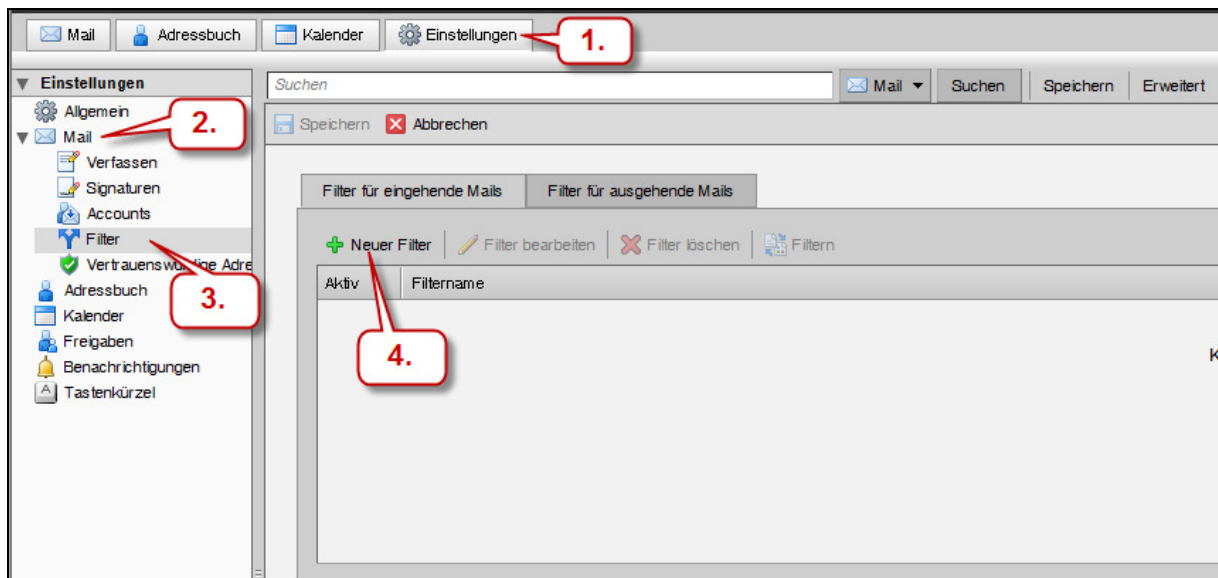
Mail Adressbuch Kalender Einstellungen 1.

Einstellungen
Allgemein
Mail 2.
Verfassen
Signaturen
Accounts
Filter
Vertrauensw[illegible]ige Adre
3.
Adressbuch
Kalender
Freigaben
Benachrichtigungen
Tastenkürzel

Suchen
Mail
Suchen
Speichern
Erweitert

Speichern Abbrechen

Filter für eingehende Mails
Filter für ausgehende Mails

Neuer Filter
Filter bearbeiten
Filter löschen
Filtern

| Aktiv | Filtername |
|---|---|

4.

K